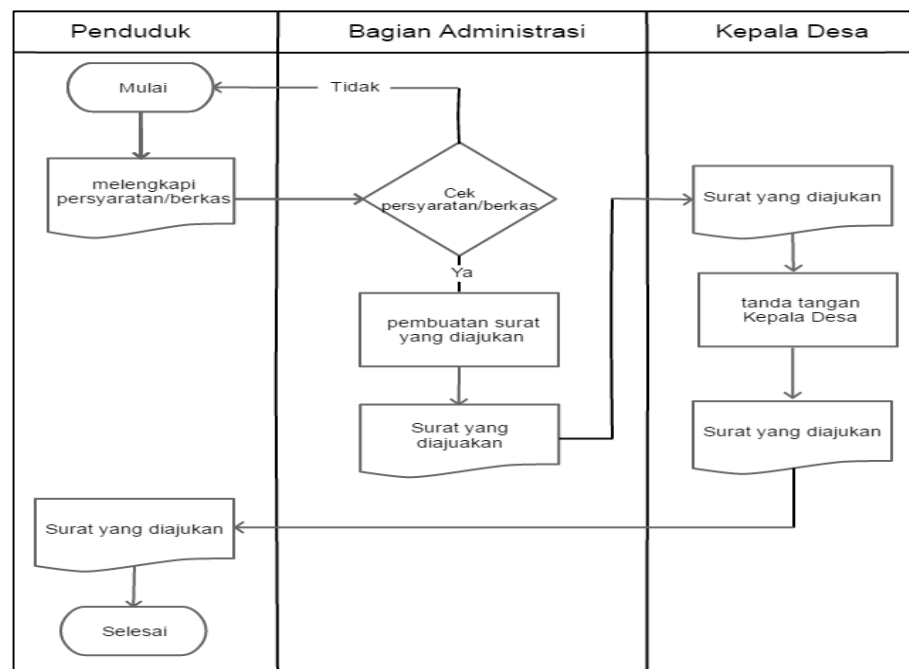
Penduduk

Bagian Administrasi

Kepala Desa

Mulai

Tidak

melengkapi persyaratan/berkas

Cek persyaratan/berkas

Ya

Surat yang diajukan

pembuatan surat yang diajukan

tanda tangan Kepala Desa

Surat yang diajuakan

Surat yang diajukan

Surat yang diajukan

Selesai